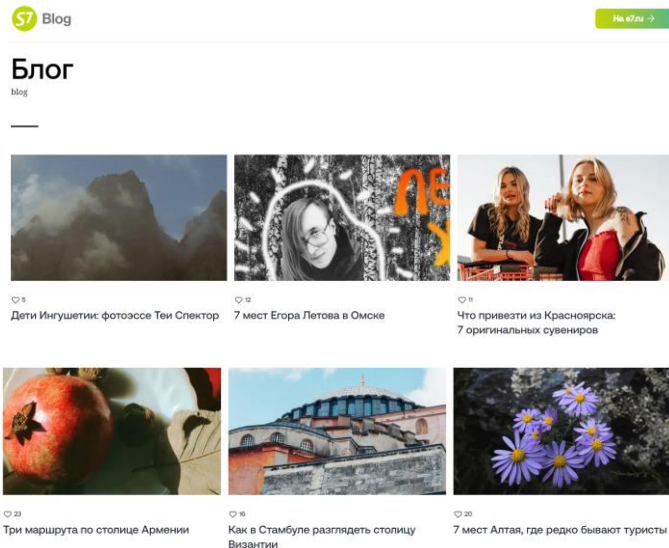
S7 Blog

На s7.ru →

Блог

blog

♡ 5
Дети Ингушетии: фотоэссе Теи Спектор

♡ 12
7 мест Егора Летова в Омске

♡ 11
Что привезти из Красноярска: 7 оригинальных сувениров

♡ 23
Три маршрута по столице Армении

♡ 16
Как в Стамбуле разглядеть столицу Византии

♡ 20
7 мест Алтая, где редко бывают туристы